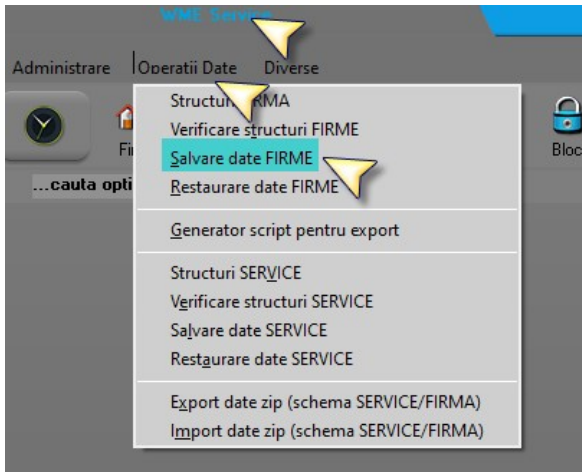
WME Service

Administrare
Operatii Date
Diverse

Fi
Bloc
...cauta opti

Structuri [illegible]RMA
Verificare structuri FIRME
Salvare date FIRME
Restaurare date FIRME

Generator script pentru export

Structuri SERVICE
Verificare structuri SERVICE
Salvare date SERVICE
Restaurare date SERVICE

Export date zip (schema SERVICE/FIRMA)
Import date zip (schema SERVICE/FIRMA)